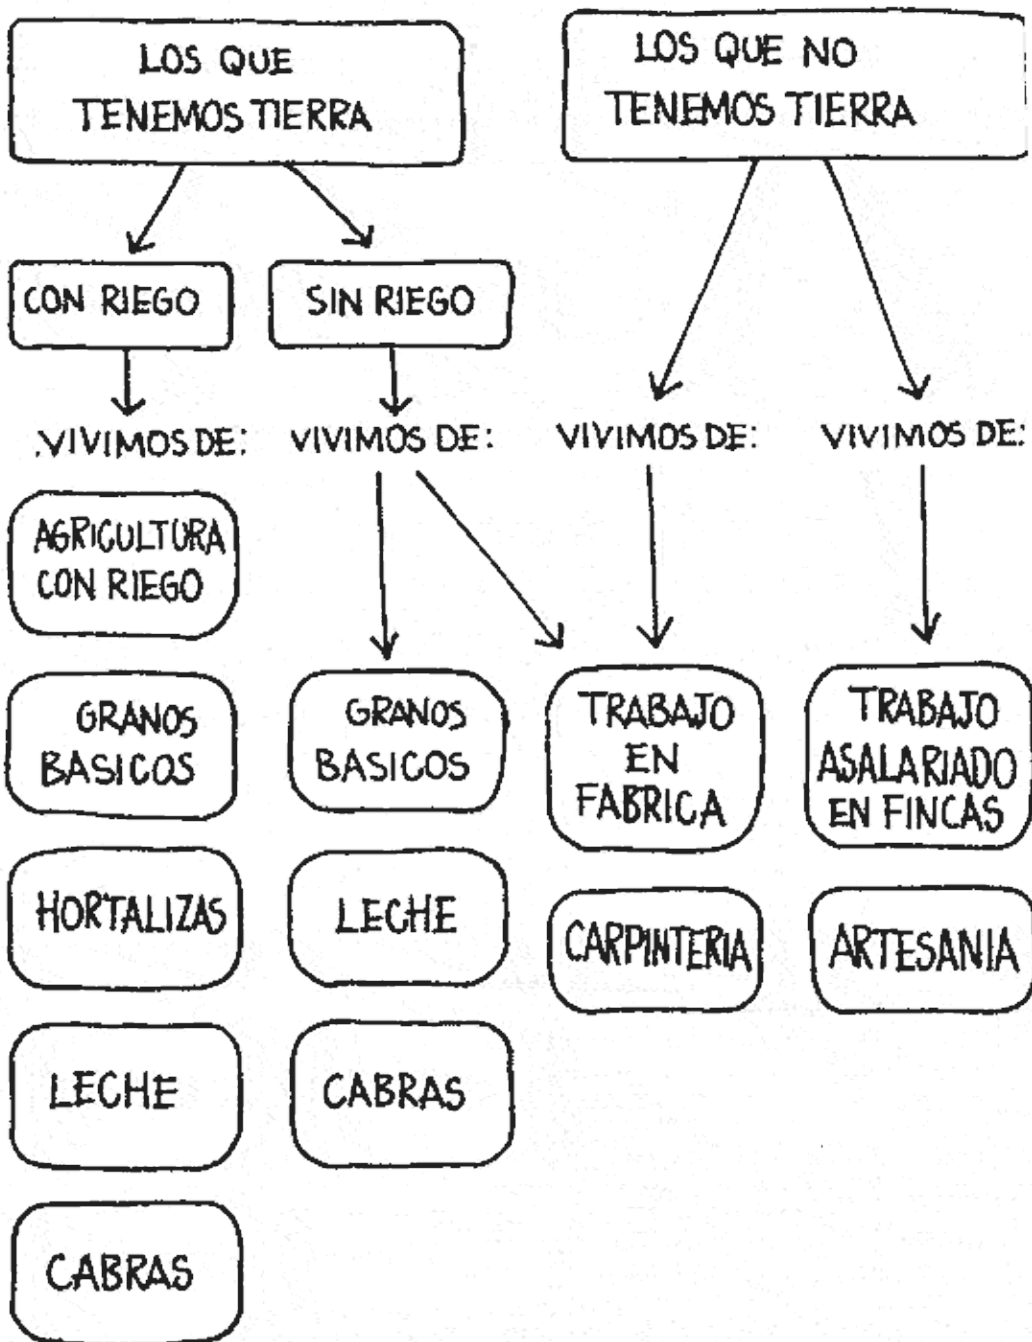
LOS QUE TENEMOS TIERRA

CON RIEGO

VIVIMOS DE:

AGRICULTURA CON RIEGO

GRANOS BASICOS

HORTALIZAS

LECHE

CABRAS

SIN RIEGO

VIVIMOS DE:

GRANOS BASICOS

LECHE

CABRAS

LOS QUE NO TENEMOS TIERRA

VIVIMOS DE:

TRABAJO EN FABRICA

CARPINTERIA

VIVIMOS DE:

TRABAJO ASALARIADO EN FINCAS

ARTESANIA